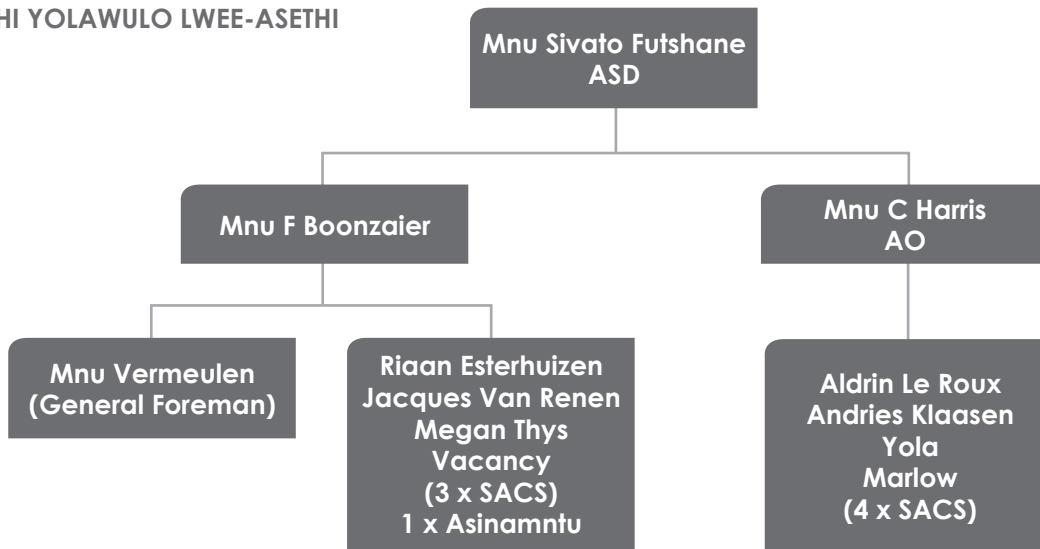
HI YOLAWULO LWEE-ASETHI

Mnu Sivato Futshane
ASD

Mnu F Boonzaier

Mnu C Harris
AO

Mnu Vermeulen
(General Foreman)

Riaan Esterhuizen
Jacques Van Renen
Megan Thys
Vacancy
(3 x SACS)
1 x Asinamntu

Aldrin Le Roux
Andries Klaasen
Yola
Marlow
(4 x SACS)